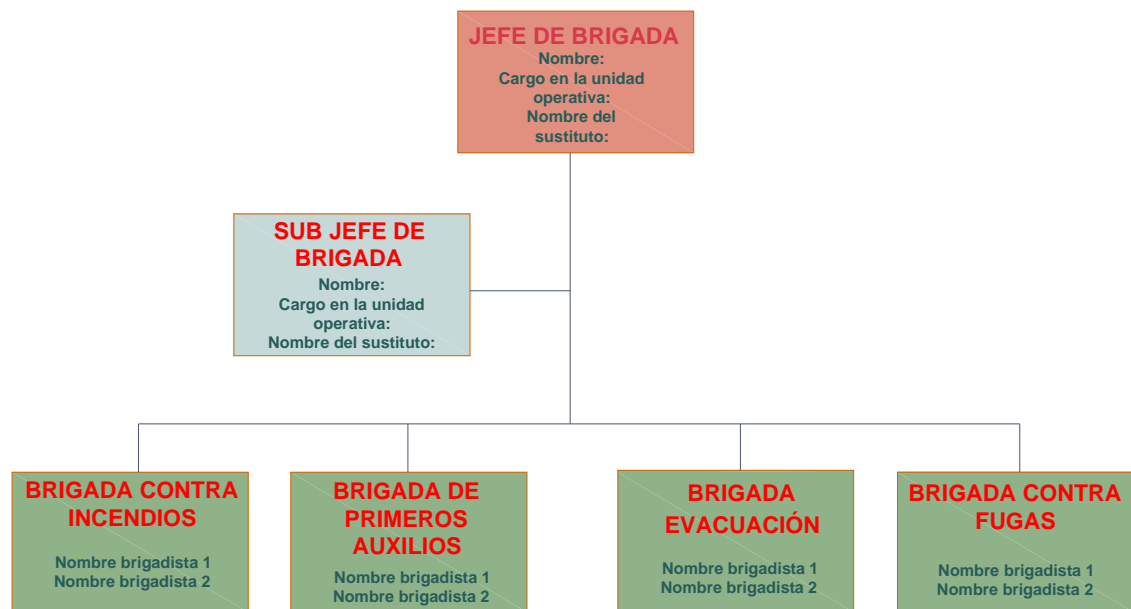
JEFE DE BRIGADA
Nombre:
Cargo en la unidad operativa:
Nombre del sustituto:

SUB JEFE DE BRIGADA
Nombre:
Cargo en la unidad operativa:
Nombre del sustituto:

BRIGADA CONTRA INCENDIOS
Nombre brigadista 1
Nombre brigadista 2

BRIGADA DE PRIMEROS AUXILIOS
Nombre brigadista 1
Nombre brigadista 2

BRIGADA EVACUACIÓN
Nombre brigadista 1
Nombre brigadista 2

BRIGADA CONTRA FUGAS
Nombre brigadista 1
Nombre brigadista 2